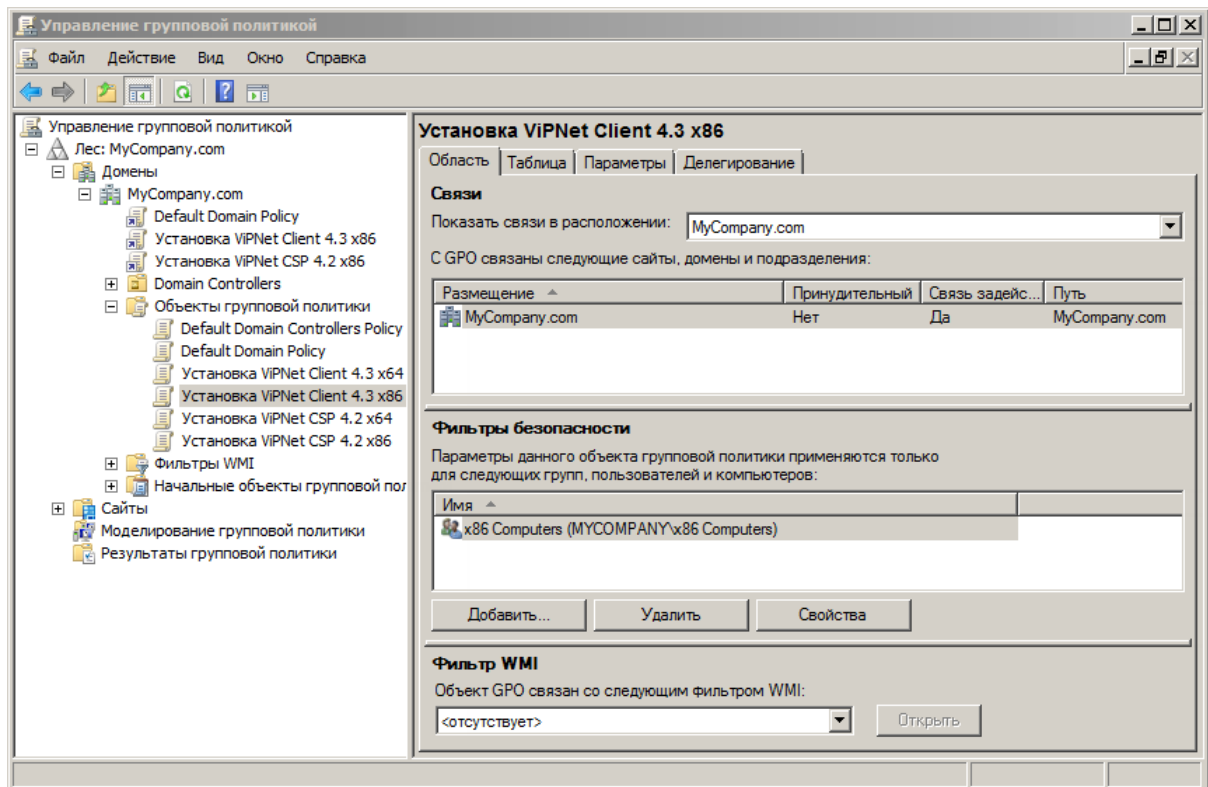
Управление групповой политикой

Файл Действие Вид Окно Справка

Управление групповой политикой
Лес: MyCompany.com
Домены
MyCompany.com
Default Domain Policy
Установка ViPNet Client 4.3 x86
Установка ViPNet CSP 4.2 x86
Domain Controllers
Объекты групповой политики
Default Domain Controllers Policy
Default Domain Policy
Установка ViPNet Client 4.3 x64
Установка ViPNet Client 4.3 x86
Установка ViPNet CSP 4.2 x64
Установка ViPNet CSP 4.2 x86
Фильтры WMI
Начальные объекты групповой пол
Сайты
Моделирование групповой политики
Результаты групповой политики

Установка ViPNet Client 4.3 x86

Область | Таблица | Параметры | Делегирование

Связи

Показать связи в расположении: MyCompany.com

С GPO связаны следующие сайты, домены и подразделения:

| Размещение | Принудительный | Связь задейс... | Путь |
|---|---|---|---|
| MyCompany.com | Нет | Да | MyCompany.com |

Фильтры безопасности

Параметры данного объекта групповой политики применяются только для следующих групп, пользователей и компьютеров:

| Имя |
|---|
| x86 Computers (MYCOMPANY\x86 Computers) |

Добавить... Удалить Свойства

Фильтр WMI

Объект GPO связан со следующим фильтром WMI:

<отсутствует>

Открыть